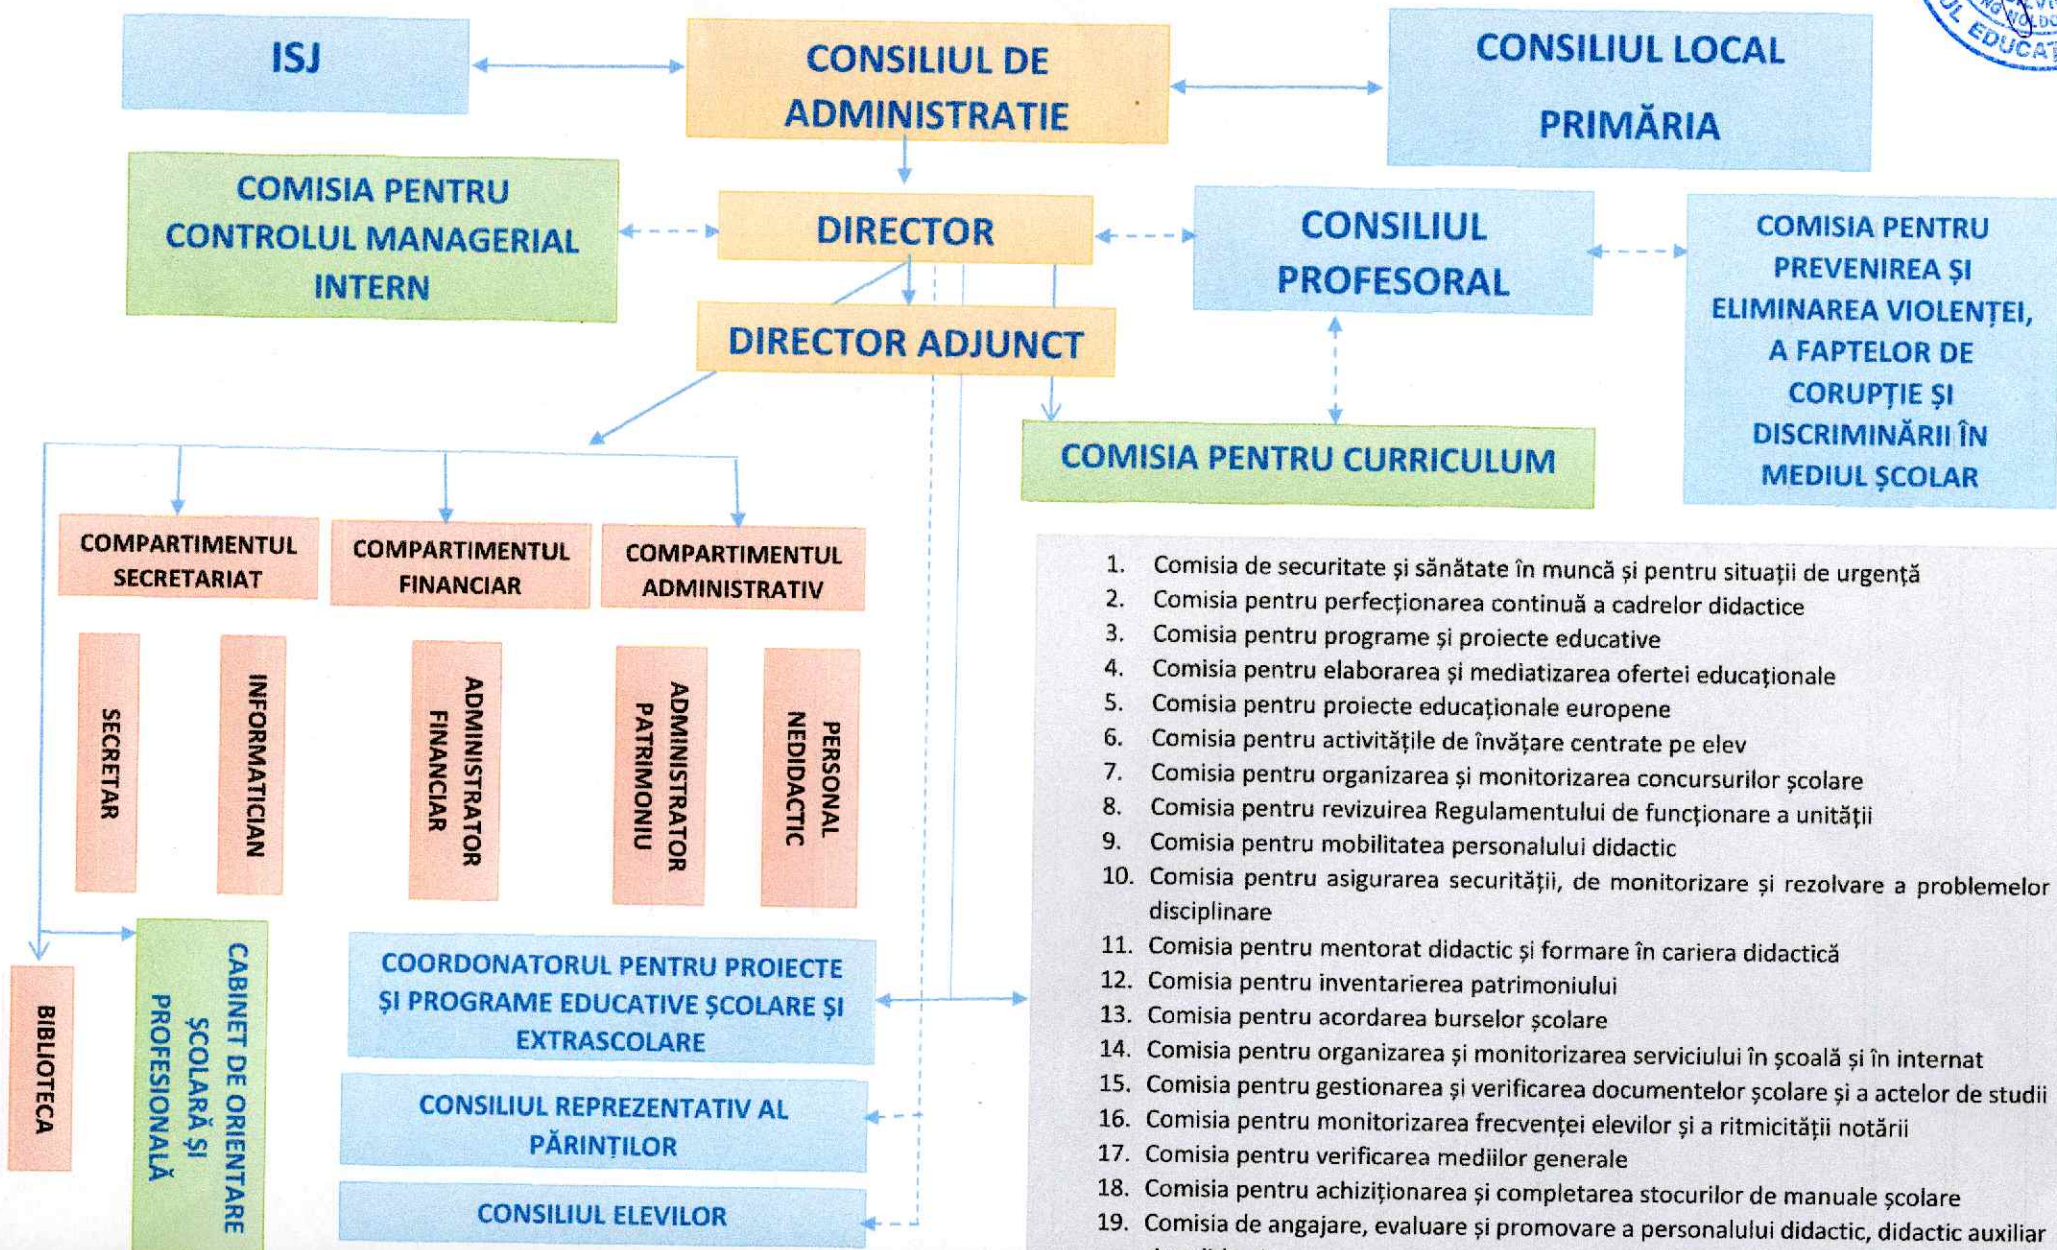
ISJ

CONSILIUL DE ADMINISTRATIE

CONSILIUL LOCAL PRIMĂRIA

COMISIA PENTRU CONTROLUL MANAGERIAL INTERN

DIRECTOR

CONSILIUL PROFESORAL

COMISIA PENTRU PREVENIREA ȘI ELIMINAREA VIOLENȚEI, A FAPTELOR DE CORUPȚIE ȘI DISCRIMINĂRII ÎN MEDIUL ȘCOLAR

DIRECTOR ADJUNCT

COMISIA PENTRU CURRICULUM

COMPARTIMENTUL SECRETARIAT

COMPARTIMENTUL FINANCIAR

COMPARTIMENTUL ADMINISTRATIV

SECRETAR

INFORMATICIAN

ADMINISTRATOR FINANCIAR

ADMINISTRATOR PATRIMONIU

PERSONAL NEDIDACTIC

BIBLIOTECA

CABINET DE ORIENTARE ȘCOLARĂ ȘI PROFESIONALĂ

COORDONATORUL PENTRU PROIECTE ȘI PROGRAME EDUCATIVE ȘCOLARE ȘI EXTRASCOLARE

CONSILIUL REPREZENTATIV AL PĂRINȚILOR

CONSILIUL ELEVILOR

1. Comisia de securitate și sănătate în muncă și pentru situații de urgență
2. Comisia pentru perfecționarea continuă a cadrelor didactice
3. Comisia pentru programe și proiecte educative
4. Comisia pentru elaborarea și mediatizarea ofertei educaționale
5. Comisia pentru proiecte educaționale europene
6. Comisia pentru activitățile de învățare centrate pe elev
7. Comisia pentru organizarea și monitorizarea concursurilor școlare
8. Comisia pentru revizuirea Regulamentului de funcționare a unității
9. Comisia pentru mobilitatea personalului didactic
10. Comisia pentru asigurarea securității, de monitorizare și rezolvare a problemelor disciplinare
11. Comisia pentru mentorat didactic și formare în cariera didactică
12. Comisia pentru inventarierea patrimoniului
13. Comisia pentru acordarea burselor școlare
14. Comisia pentru organizarea și monitorizarea serviciului în școală și în internat
15. Comisia pentru gestionarea și verificarea documentelor școlare și a actelor de studii
16. Comisia pentru monitorizarea frecvenței elevilor și a ritmicității notării
17. Comisia pentru verificarea mediilor generale
18. Comisia pentru achiziționarea și completarea stocurilor de manuale școlare
19. Comisia de angajare, evaluare și promovare a personalului didactic, didactic auxiliar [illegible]